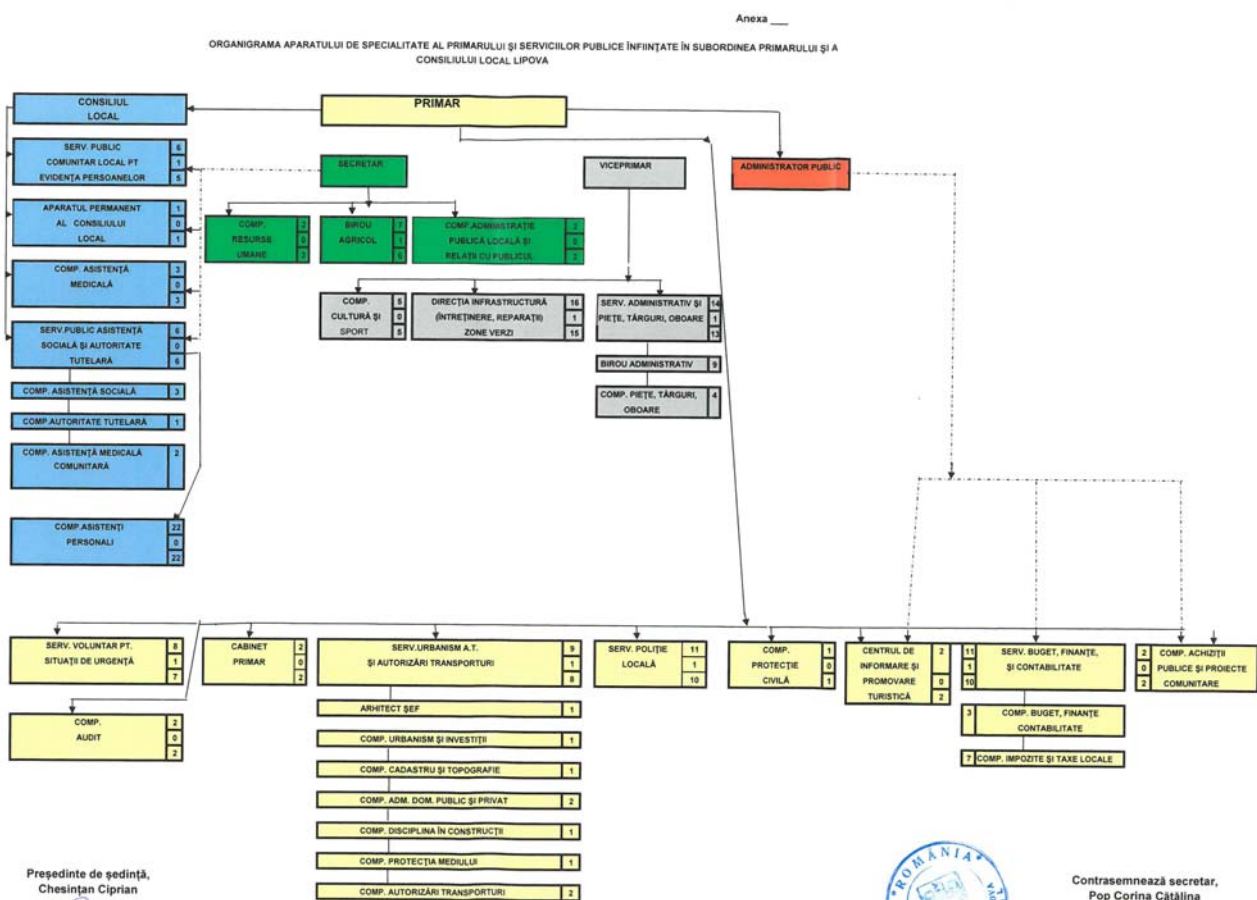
Anexa ___

ORGANIGRAMA APARATULUI DE SPECIALITATE AL PRIMARULUI ŞI SERVICIILOR PUBLICE ÎNFIINŢATE ÎN SUBORDINEA PRIMARULUI ŞI A CONSILIULUI LOCAL LIPOVA

CONSILIUL LOCAL

PRIMAR

SERV. PUBLIC COMUNITAR LOCAL PT EVIDENŢA PERSOANELOR 6 1 5

SECRETAR

VICEPRIMAR

ADMINISTRATOR PUBLIC

APARATUL PERMANENT AL CONSILIULUI LOCAL 1 0 1

COMP. RESURSE UMANE 2 0 2

BIROU AGRICOL 7 1 6

COMP. ADMINISTRAŢIE PUBLICĂ LOCALĂ ŞI RELAŢII CU PUBLICUL 2 0 2

COMP. ASISTENŢĂ MEDICALĂ 3 0 3

COMP. CULTURĂ ŞI SPORT 5 0 5

DIRECŢIA INFRASTRUCTURĂ (ÎNTREŢINERE, REPARAŢII) ZONE VERZI 16 1 15

SERV. ADMINISTRATIV ŞI PIEŢE, TÂRGURI, OBOARE 14 1 13

SERV.PUBLIC ASISTENŢĂ SOCIALĂ ŞI AUTORITATE TUTELARĂ 6 0 6

BIROU ADMINISTRATIV 9

COMP. ASISTENŢĂ SOCIALĂ 3

COMP. PIEŢE, TÂRGURI, OBOARE 4

COMP.AUTORITATE TUTELARĂ 1

COMP. ASISTENŢĂ MEDICALĂ COMUNITARĂ 2

COMP.ASISTENŢI PERSONALI 22 0 22

SERV. VOLUNTAR PT. SITUAŢII DE URGENŢĂ 8 1 7

CABINET PRIMAR 2 0 2

SERV.URBANISM A.T. ŞI AUTORIZĂRI TRANSPORTURI 9 1 8

SERV. POLIŢIE LOCALĂ 11 1 10

COMP. PROTECŢIE CIVILĂ 1 0 1

CENTRUL DE INFORMARE ŞI PROMOVARE TURISTICĂ 2 0 2

SERV. BUGET, FINANŢE, ŞI CONTABILITATE 11 1 10

COMP. ACHIZIŢII PUBLICE ŞI PROIECTE COMUNITARE 2 0 2

COMP. AUDIT 2 0 2

ARHITECT ŞEF 1

COMP. BUGET, FINANŢE CONTABILITATE 3

COMP. URBANISM ŞI INVESTIŢII 1

COMP. IMPOZITE ŞI TAXE LOCALE 7

COMP. CADASTRU ŞI TOPOGRAFIE 1

COMP. ADM. DOM. PUBLIC ŞI PRIVAT 2

COMP. DISCIPLINA ÎN CONSTRUCŢII 1

COMP. PROTECŢIA MEDIULUI 1

COMP. AUTORIZĂRI TRANSPORTURI 2

Preşedinte de şedinţă,
Chesinţan Ciprian

ROMANIA

Contrasemnează secretar,
Pop Corina Cătălina